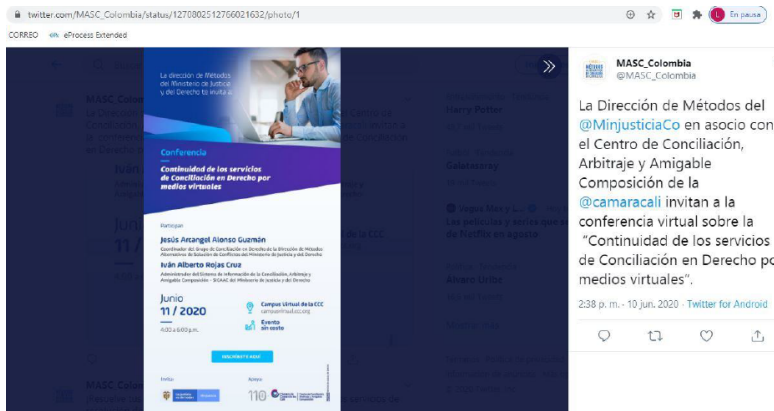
twitter.com/MASC_Colombia/status/1270802512766021632/photo/1

En pausa

CORREO eProcess Extended

La dirección de Métodos del Ministerio de Justicia y del Derecho te invita a

Conferencia

Continuidad de los servicios de Conciliación en Derecho por medios virtuales

Participan

Jesús Arcangel Alonso Guzmán

Coordinador del Grupo de Conciliación en Derecho de la Dirección de Métodos Alternativos de Solución de Conflictos del Ministerio de Justicia y del Derecho

Iván Alberto Rojas Cruz

Administrador del Sistema de Información de la Conciliación, el Arbitraje y Amigable Composición - SICAAC del Ministerio de Justicia y del Derecho

Junio 11 / 2020

4:30 a 6:00 p.m.

Campus Virtual de la CCC

Evento sin costo

INSCRÍBETE AQUÍ

MASC_Colombia
@MASC_Colombia

La Dirección de Métodos del @MinjusticiaCo en asocio con el Centro de Conciliación, Arbitraje y Amigable Composición de la @camaracali invitan a la conferencia virtual sobre la "Continuidad de los servicios de Conciliación en Derecho por medios virtuales".

2:38 p. m. · 10 jun. 2020 · Twitter for Android